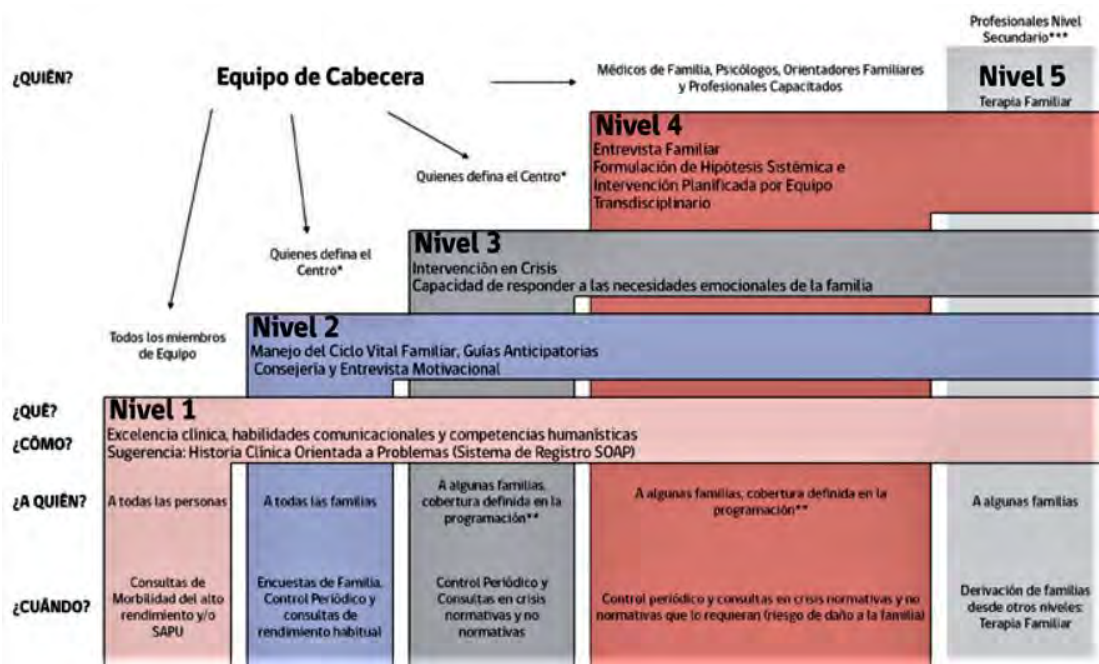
Profesionales Nivel Secundario***

¿QUIÉN?

Equipo de Cabecera

Médicos de Familia, Psicólogos, Orientadores Familiares y Profesionales Capacitados

Nivel 5
Terapia Familiar

Nivel 4
Entrevista Familiar
Formulación de Hipótesis Sistémica e Intervención Planificada por Equipo Transdisciplinario

Quienes defina el Centro*

Quienes defina el Centro*

Nivel 3
Intervención en Crisis
Capacidad de responder a las necesidades emocionales de la familia

Todos los miembros de Equipo

Nivel 2
Manejo del Ciclo Vital Familiar, Guías Anticipatorias
Consejería y Entrevista Motivacional

¿QUÉ?
¿CÓMO?

Nivel 1
Excelencia clínica, habilidades comunicacionales y competencias humanísticas
Sugerencia: Historia Clínica Orientada a Problemas (Sistema de Registro SOAP)

| ¿A QUIÉN? | A todas las personas | A todas las familias | A algunas familias, cobertura definida en la programación** | A algunas familias, cobertura definida en la programación** | A algunas familias |
|---|---|---|---|---|---|
| ¿CUÁNDO? | Consultas de Morbilidad del alto rendimiento y/o SAPU | Encuestas de Familia, Control Periódico y consultas de rendimiento habitual | Control Periódico y Consultas en crisis normativas y no normativas | Control periódico y consultas en crisis normativas y no normativas que lo requieran (riesgo de daño a la familia) | Derivación de familias desde otros niveles: Terapia Familiar |